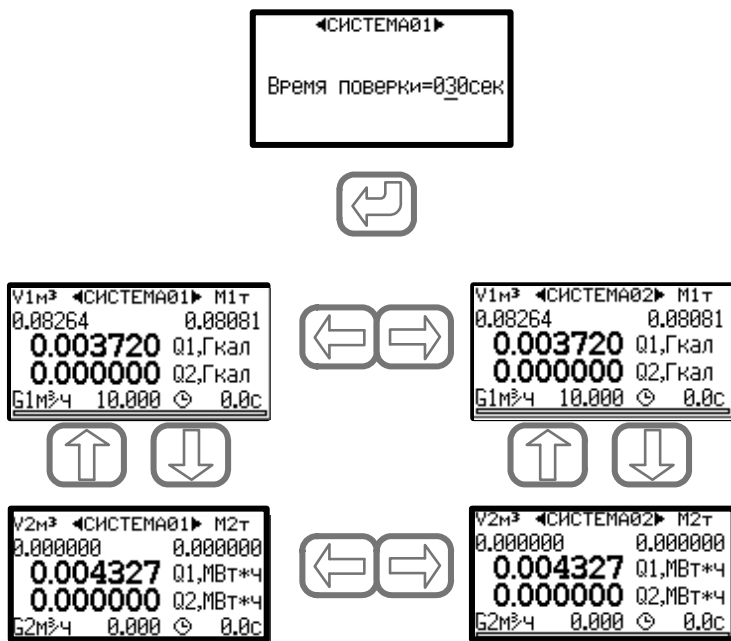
◄СИСТЕМА01►

Время поверки=030сек

V1м³ ◄СИСТЕМА01► M1т
0.08264 0.08081
0.003720 Q1,Гкал
0.000000 Q2,Гкал
G1м³/ч 10.000 ◷ 0.0с

V1м³ ◄СИСТЕМА02► M1т
0.08264 0.08081
0.003720 Q1,Гкал
0.000000 Q2,Гкал
G1м³/ч 10.000 ◷ 0.0с

V2м³ ◄СИСТЕМА01► M2т
0.000000 0.000000
0.004327 Q1,МВт*ч
0.000000 Q2,МВт*ч
G2м³/ч 0.000 ◷ 0.0с

V2м³ ◄СИСТЕМА02► M2т
0.000000 0.000000
0.004327 Q1,МВт*ч
0.000000 Q2,МВт*ч
G2м³/ч 0.000 ◷ 0.0с